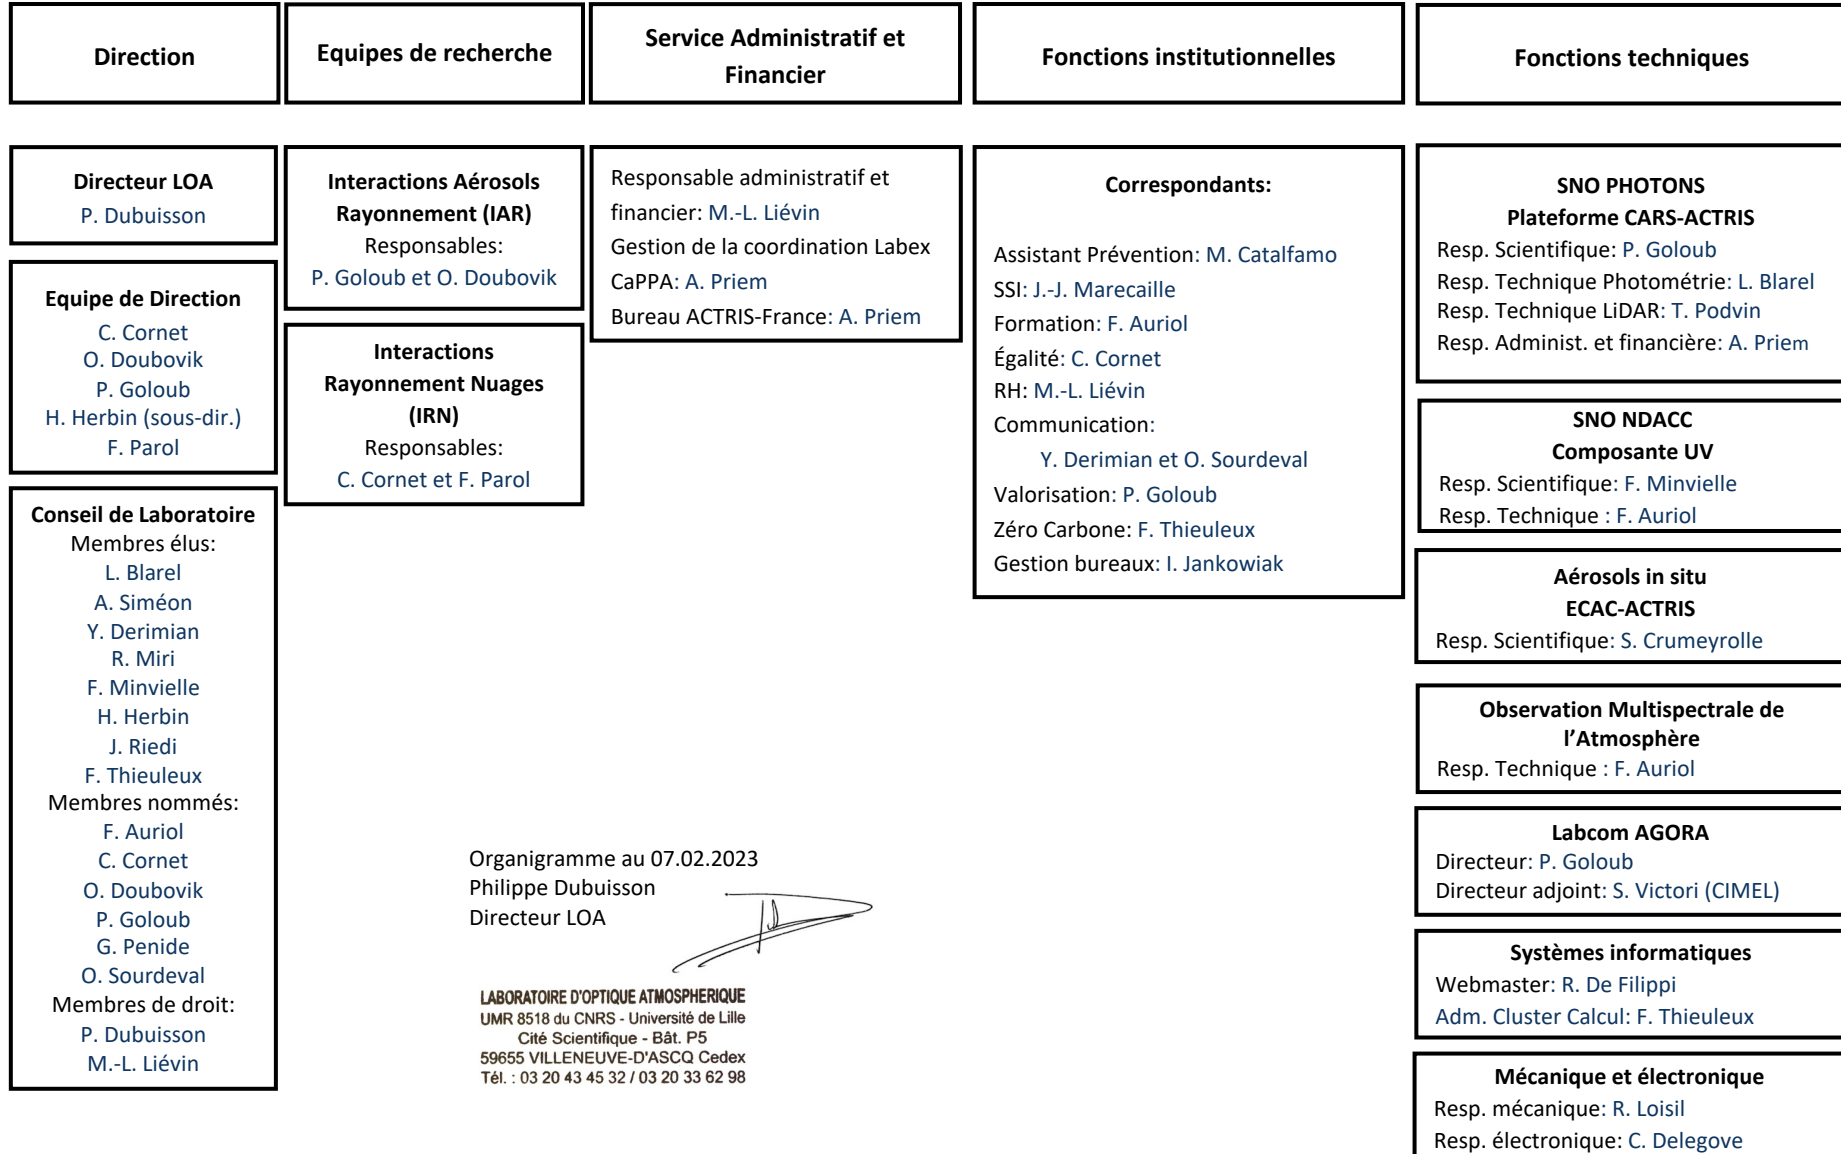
Direction

Directeur LOA
P. Dubuisson

Equipe de Direction
C. Cornet
O. Doubovik
P. Goloub
H. Herbin (sous-dir.)
F. Parol

Conseil de Laboratoire
Membres élus:
L. Blarel
A. Siméon
Y. Derimian
R. Miri
F. Minvielle
H. Herbin
J. Riedi
F. Thieuleux
Membres nommés:
F. Auriol
C. Cornet
O. Doubovik
P. Goloub
G. Penide
O. Sourdeval
Membres de droit:
P. Dubuisson
M.-L. Liévin

Equipes de recherche

Interactions Aérosols Rayonnement (IAR)
Responsables:
P. Goloub et O. Doubovik

Interactions Rayonnement Nuages (IRN)
Responsables:
C. Cornet et F. Parol

Service Administratif et Financier

Responsable administratif et financier: M.-L. Liévin
Gestion de la coordination Labex
CaPPA: A. Priem
Bureau ACTRIS-France: A. Priem

Fonctions institutionnelles

Correspondants:

Assistant Prévention: M. Catalfamo
SSI: J.-J. Marecaille
Formation: F. Auriol
Égalité: C. Cornet
RH: M.-L. Liévin
Communication:
Y. Derimian et O. Sourdeval
Valorisation: P. Goloub
Zéro Carbone: F. Thieuleux
Gestion bureaux: I. Jankowiak

Fonctions techniques

SNO PHOTONS
Plateforme CARS-ACTRIS
Resp. Scientifique: P. Goloub
Resp. Technique Photométrie: L. Blarel
Resp. Technique LiDAR: T. Podvin
Resp. Administ. et financière: A. Priem

SNO NDACC
Composante UV
Resp. Scientifique: F. Minvielle
Resp. Technique : F. Auriol

Aérosols in situ
ECAC-ACTRIS
Resp. Scientifique: S. Crumeyrolle

Observation Multispectrale de l'Atmosphère
Resp. Technique : F. Auriol

Labcom AGORA
Directeur: P. Goloub
Directeur adjoint: S. Victori (CIMEL)

Systèmes informatiques
Webmaster: R. De Filippi
Adm. Cluster Calcul: F. Thieuleux

Mécanique et électronique
Resp. mécanique: R. Loisil
Resp. électronique: C. Delegove

Organigramme au 07.02.2023
Philippe Dubuisson
Directeur LOA

LABORATOIRE D'OPTIQUE ATMOSPHERIQUE
UMR 8518 du CNRS - Université de Lille
Cité Scientifique - Bât. P5
59655 VILLENEUVE-D'ASCQ Cedex
Tél. : 03 20 43 45 32 / 03 20 33 62 98